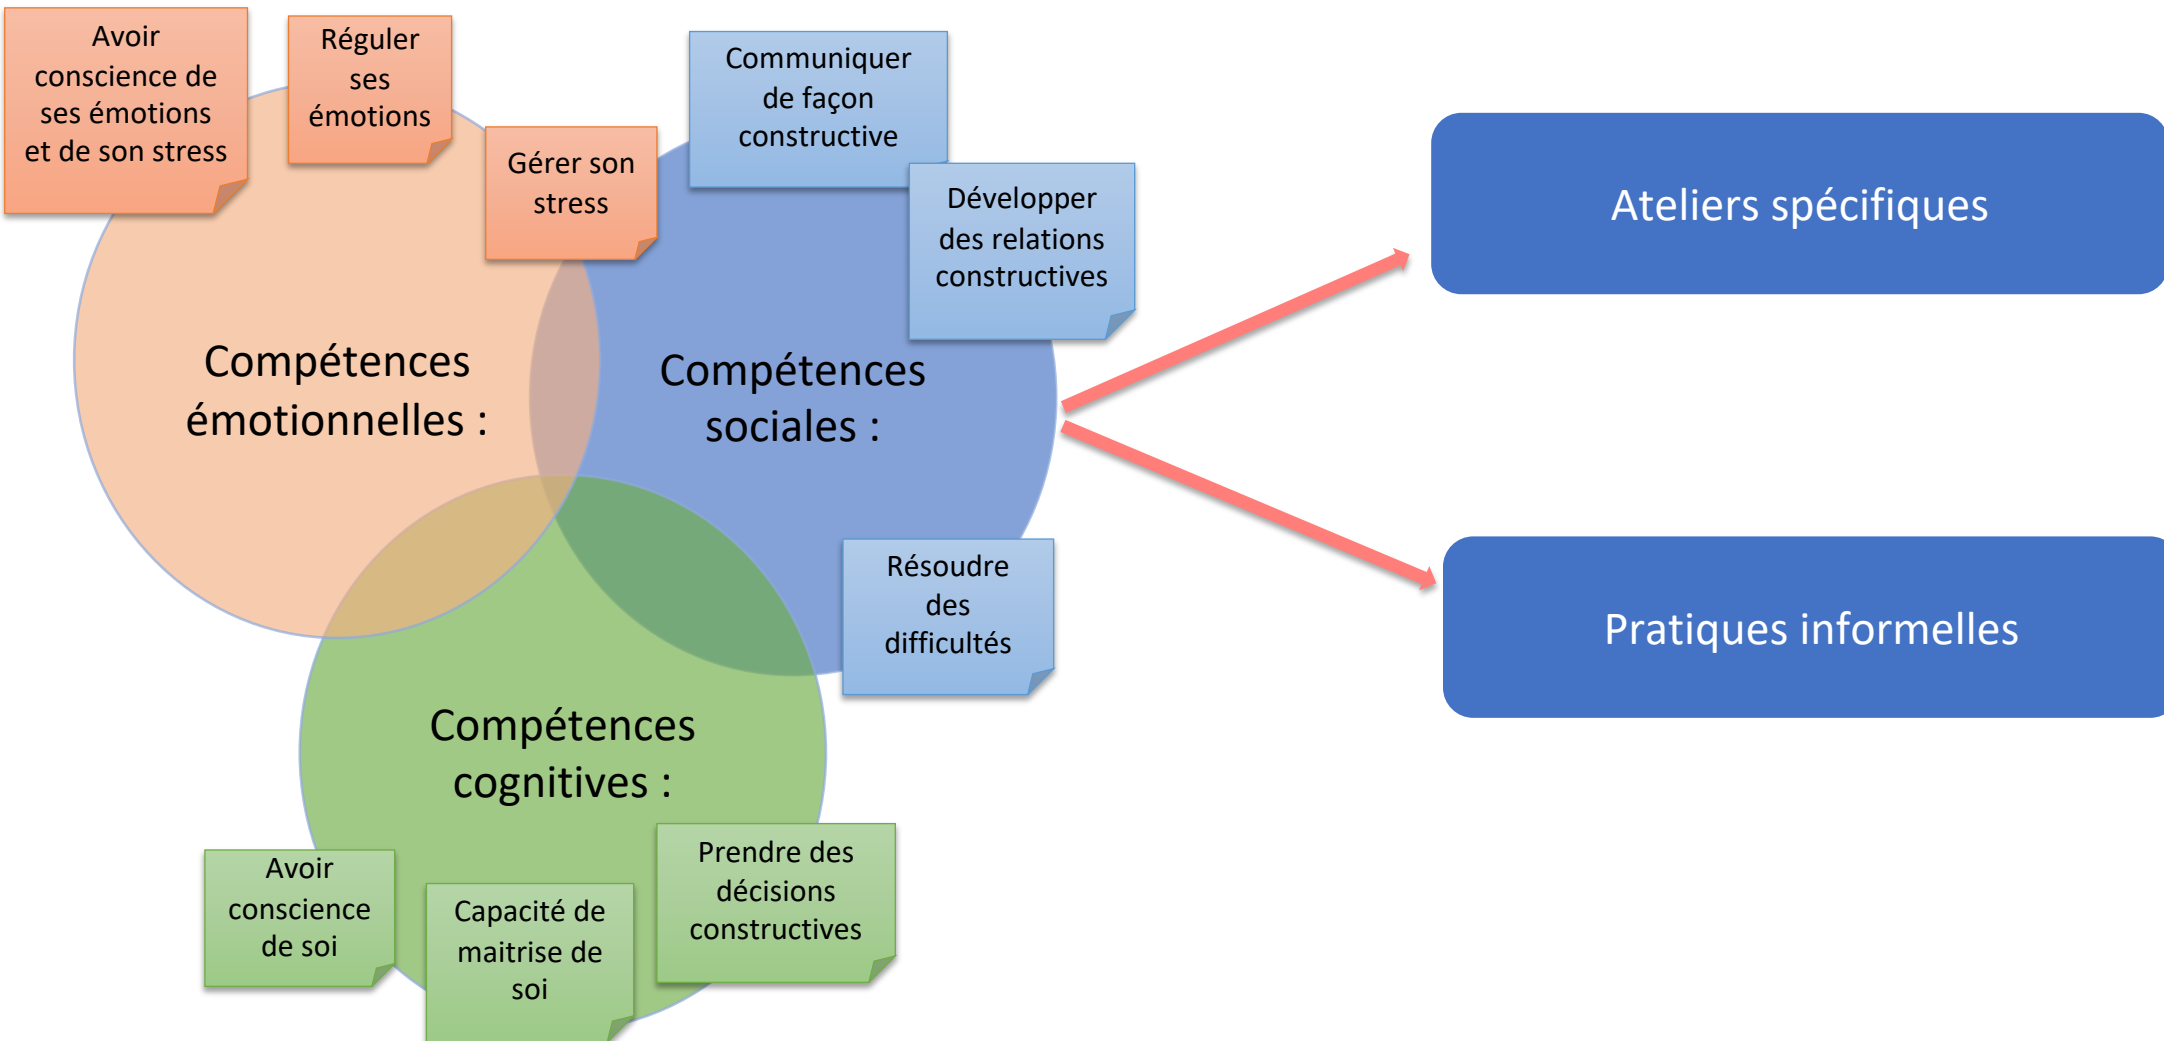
Avoir conscience de ses émotions et de son stress

Réguler ses émotions

Gérer son stress

Communiquer de façon constructive

Développer des relations constructives

Compétences émotionnelles :

Compétences sociales :

Résoudre des difficultés

Compétences cognitives :

Avoir conscience de soi

Capacité de maitrise de soi

Prendre des décisions constructives

Ateliers spécifiques

Pratiques informelles